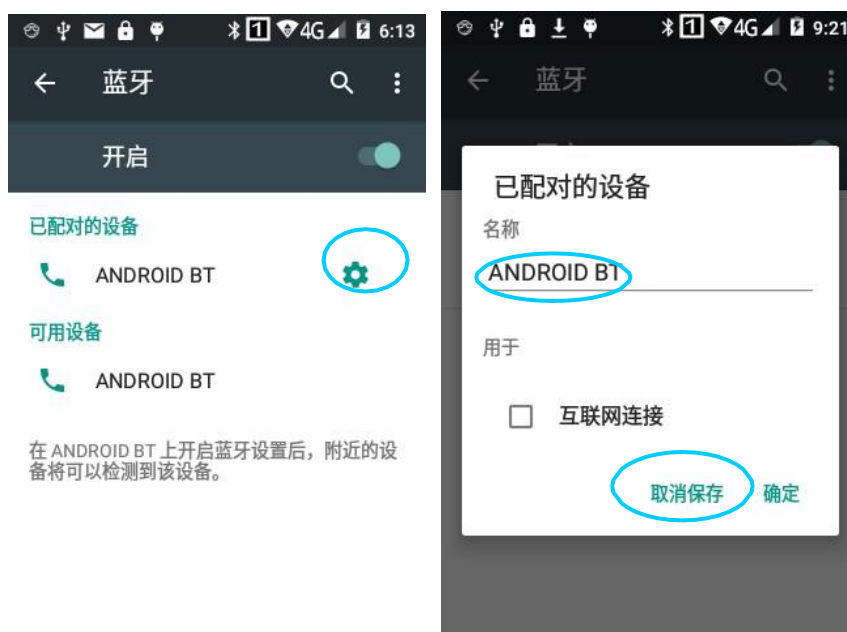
1 4G 6:13

←　蓝牙

开启

已配对的设备

ANDROID BT

可用设备

ANDROID BT

在 ANDROID BT 上开启蓝牙设置后，附近的设备将可以检测到该设备。

1 4G 9:21

←　蓝牙

已配对的设备

名称

ANDROID BT

用于

互联网连接

取消保存　确定